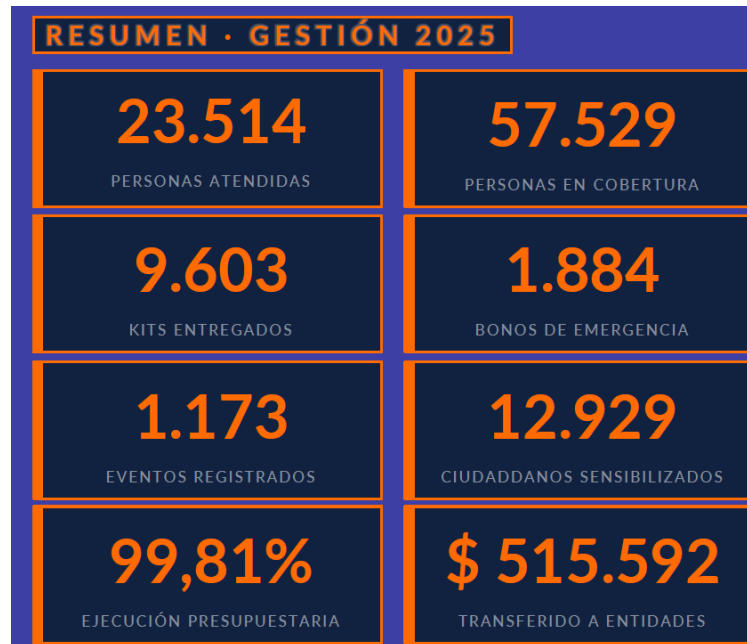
RESUMEN · GESTIÓN 2025

23.514
PERSONAS ATENDIDAS

57.529
PERSONAS EN COBERTURA

9.603
KITS ENTREGADOS

1.884
BONOS DE EMERGENCIA

1.173
EVENTOS REGISTRADOS

12.929
CIUDADDANOS SENSIBILIZADOS

99,81%
EJECUCIÓN PRESUPUESTARIA

$ 515.592
TRANSFERIDO A ENTIDADES